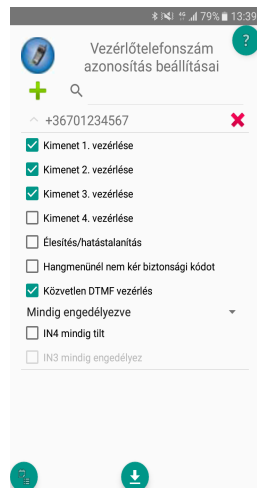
79% 13:39

Vezérlőtelefonszám azonosítás beállításai

?

+36701234567

Kimenet 1. vezérlése

Kimenet 2. vezérlése

Kimenet 3. vezérlése

Kimenet 4. vezérlése

Élesítés/hatástalanítás

Hangmenünél nem kér biztonsági kódot

Közvetlen DTMF vezérlés

Mindig engedélyezve

IN4 mindig tilt

IN3 mindig engedélyez